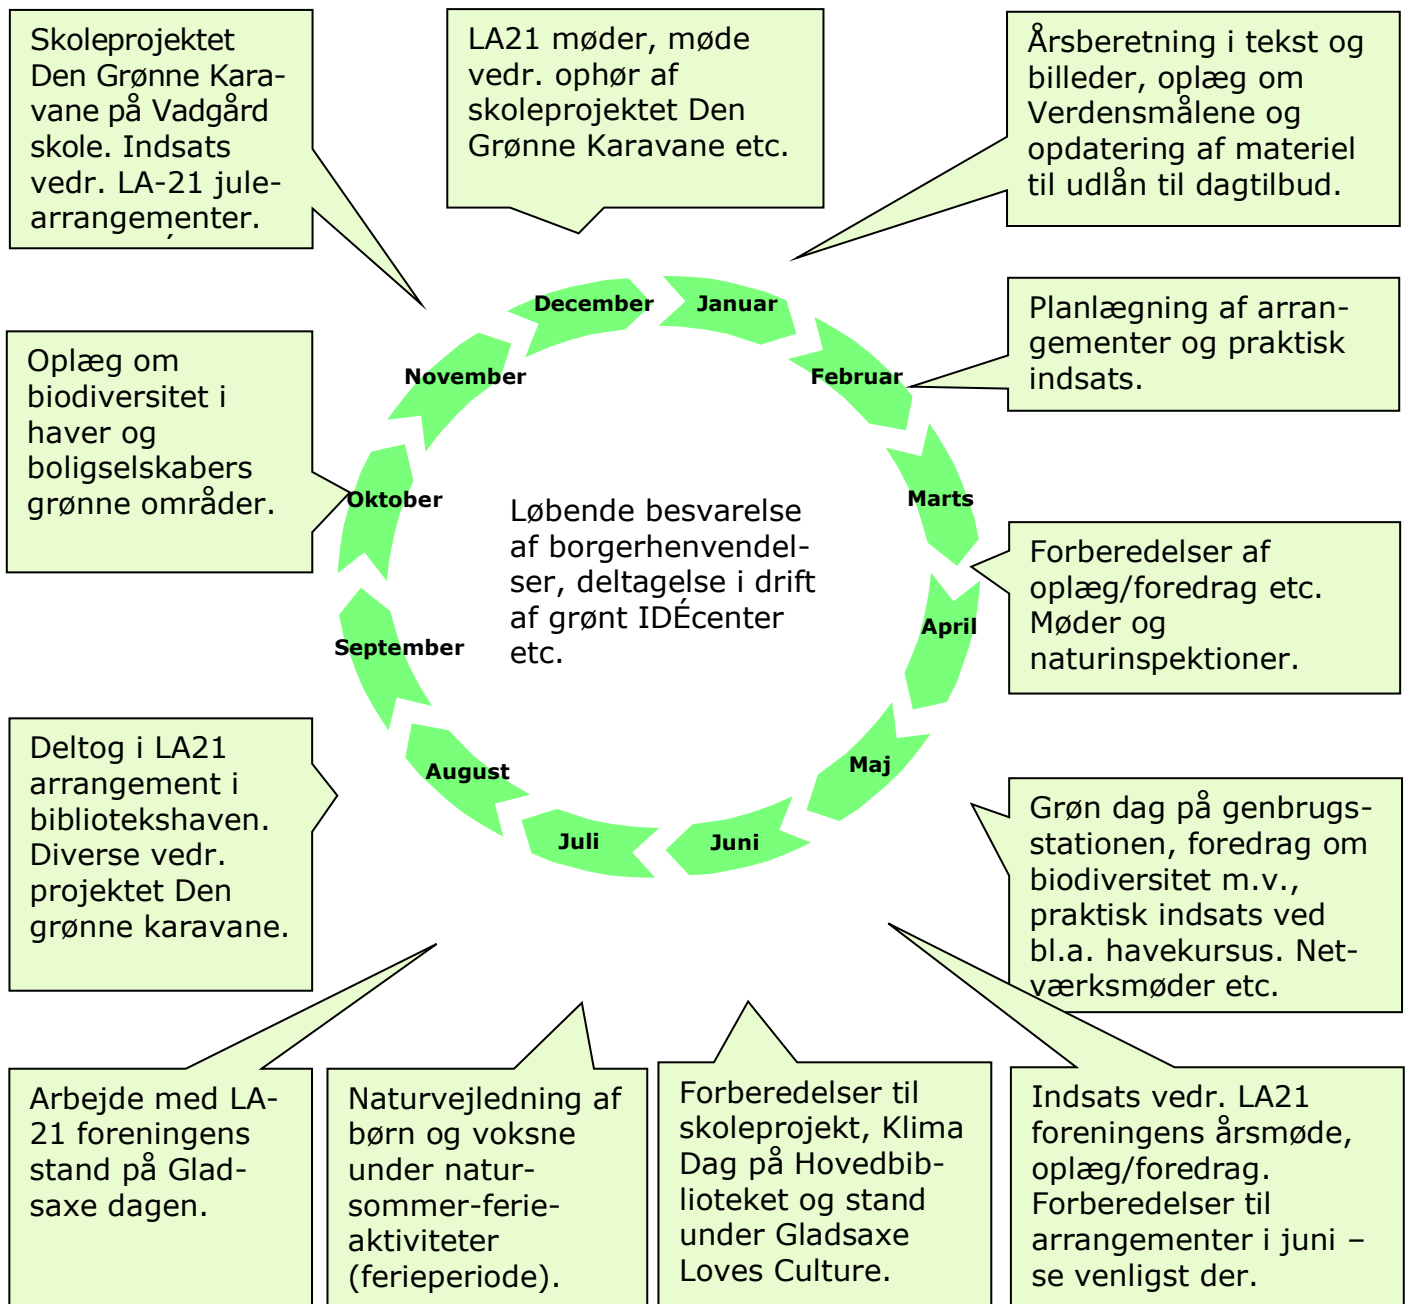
Skoleprojektet Den Grønne Karavane på Vadgård skole. Indsats vedr. LA-21 julearrangementer.

LA21 møder, møde vedr. ophør af skoleprojektet Den Grønne Karavane etc.

Årsberetning i tekst og billeder, oplæg om Verdensmålene og opdatering af materiel til udlån til dagtilbud.

December

Januar

November

Februar

Planlægning af arrangementer og praktisk indsats.

Oplæg om biodiversitet i haver og boligselskabers grønne områder.

Oktober

Marts

Løbende besvarelse af borgerhenvendelser, deltagelse i drift af grønt IDÉcenter etc.

Forberedelser af oplæg/foredrag etc. Møder og naturinspektioner.

April

September

Deltog i LA21 arrangement i bibliotekshaven. Diverse vedr. projektet Den grønne karavane.

August

Maj

Juli

Juni

Grøn dag på genbrugsstationen, foredrag om biodiversitet m.v., praktisk indsats ved bl.a. havekursus. Netværksmøder etc.

Arbejde med LA-21 foreningens stand på Gladsaxe dagen.

Naturvejledning af børn og voksne under natur-sommer-ferie-aktiviteter (ferieperiode).

Forberedelser til skoleprojekt, Klima Dag på Hovedbiblioteket og stand under Gladsaxe Loves Culture.

Indsats vedr. LA21 foreningens årsmøde, oplæg/foredrag. Forberedelser til arrangementer i juni – se venligst der.